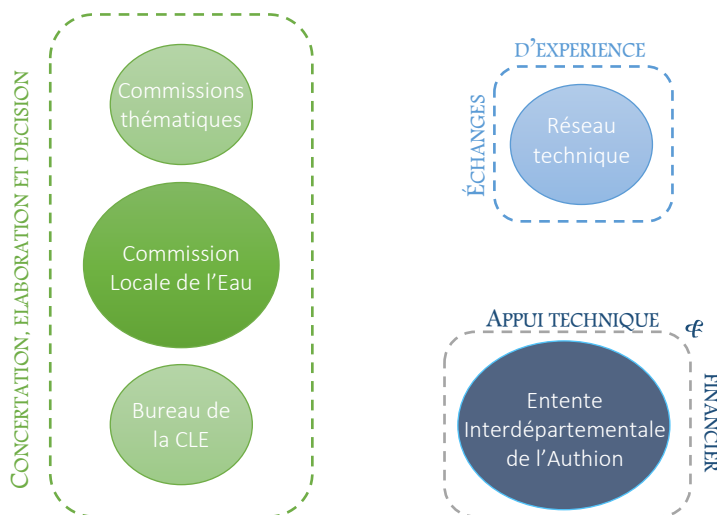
CONCERTATION, ELABORATION ET DECISION

Commissions thématiques

Commission Locale de l'Eau

Bureau de la CLE

ÉCHANGES D'EXPERIENCE

Réseau technique

APPUI TECHNIQUE & FINANCIER

Entente Interdépartementale de l'Authion